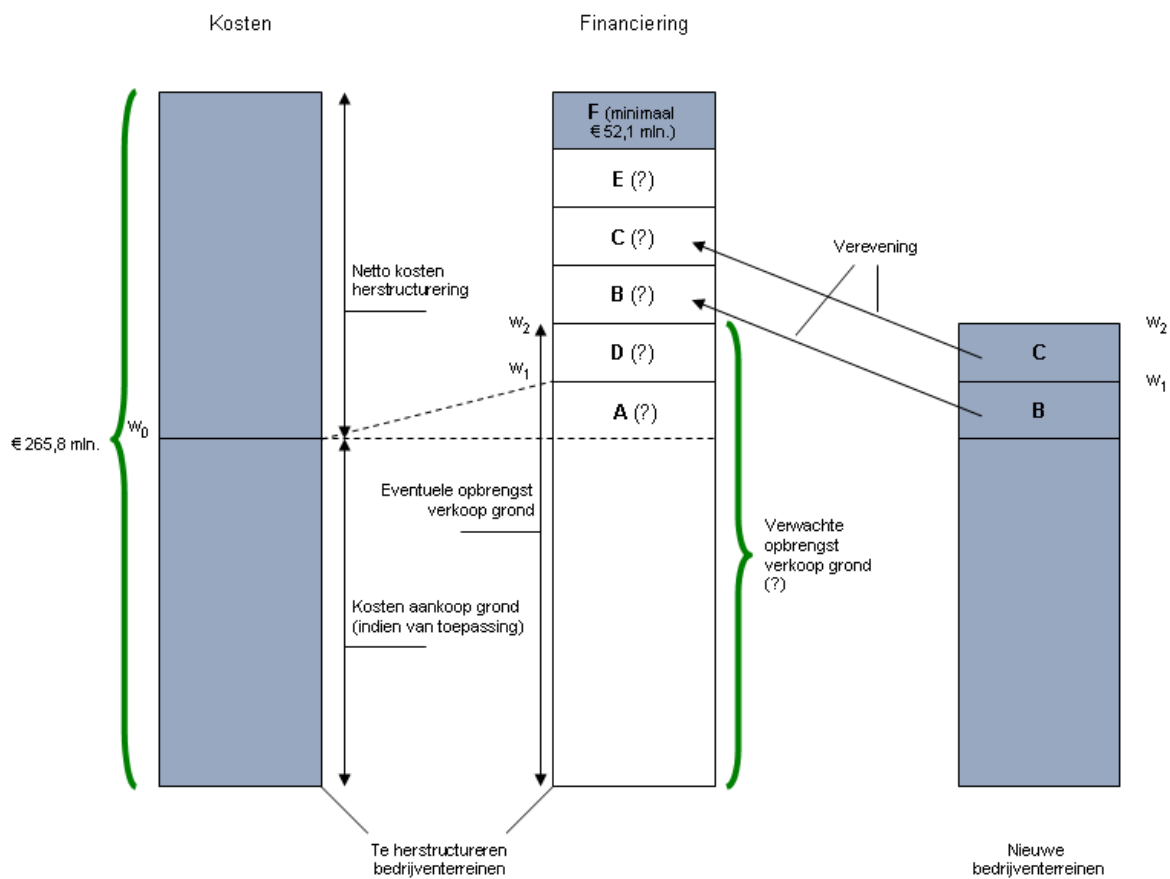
Kosten

Financiering

F (minimaal € 52,1 mln.)

E (?)

C (?)

B (?)

D (?)

A (?)

Verevening

Netto kosten herstructurering

$w_2$

$w_1$

$w_0$

€ 265,8 mln.

Eventuele opbrengst verkoop grond

Kosten aankoop grond (indien van toepassing)

Verwachte opbrengst verkoop grond (?)

$w_2$

C

$w_1$

B

Te herstructureren bedrijventerreinen

Nieuwe bedrijventerreinen